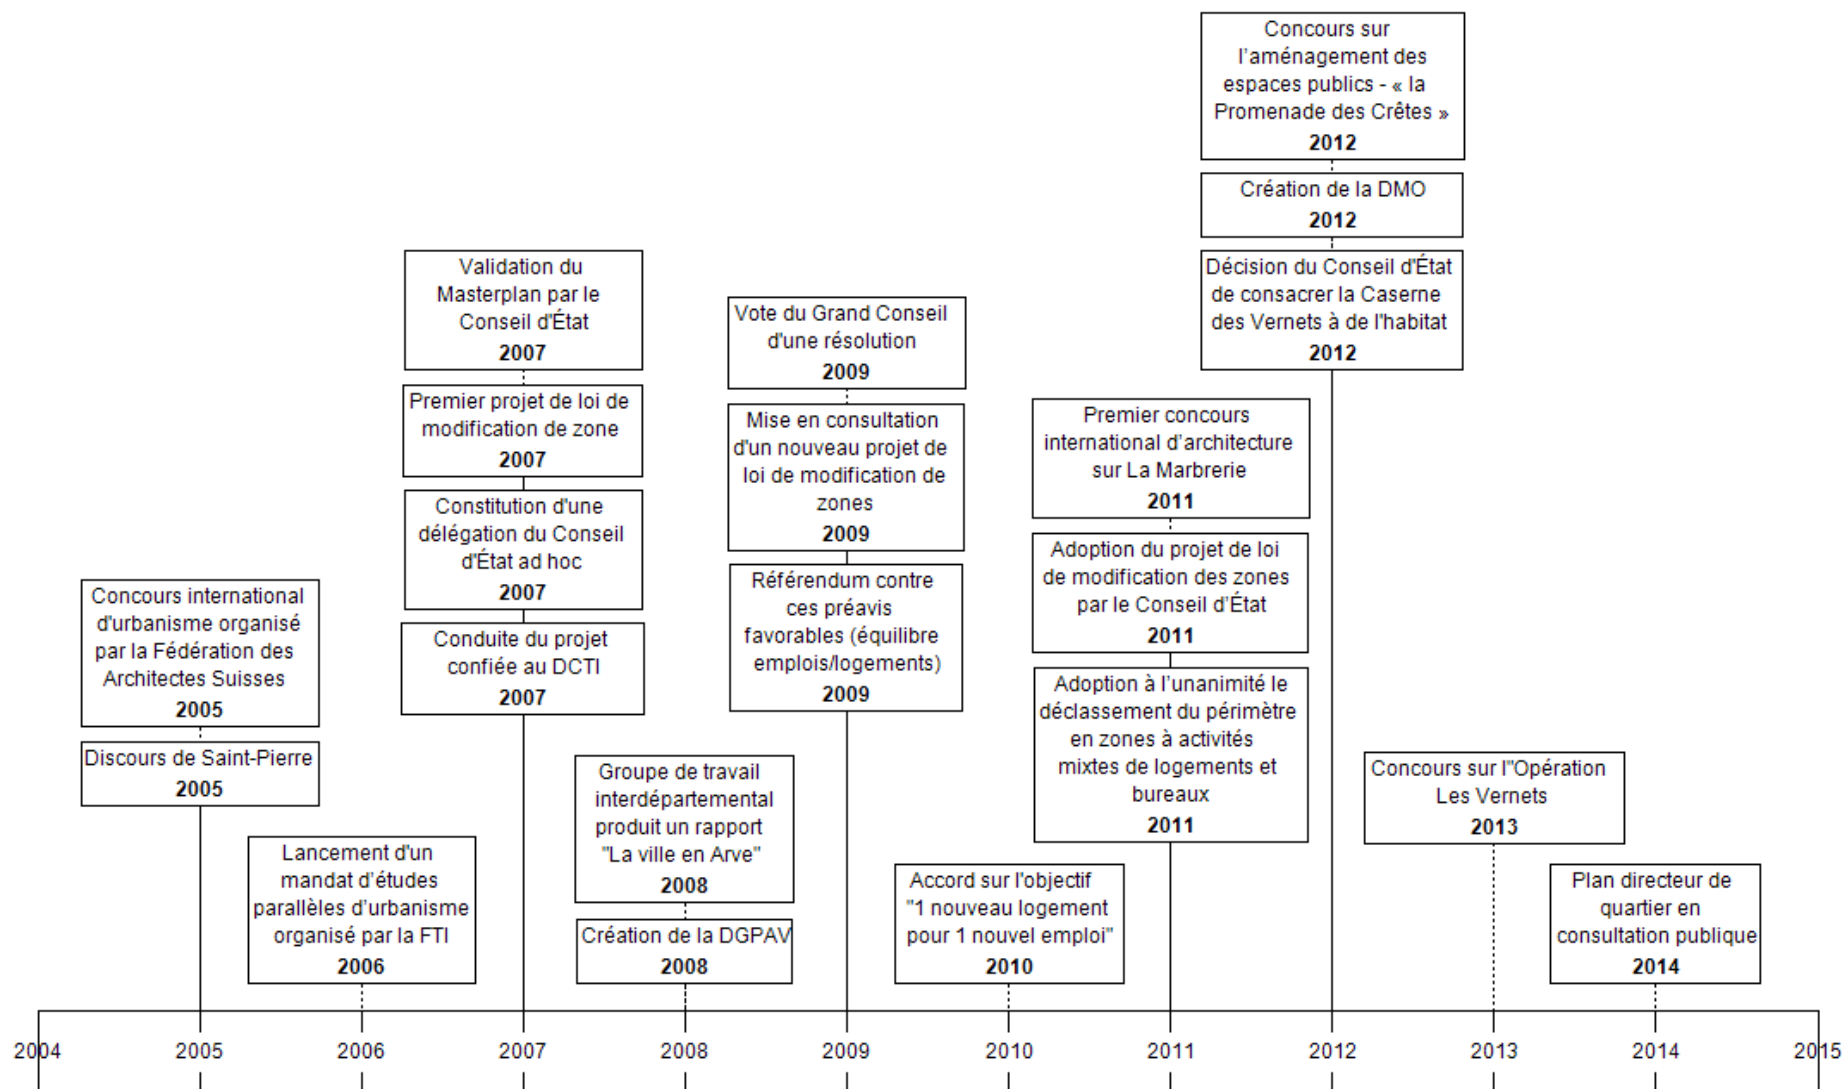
Concours international d'urbanisme organisé par la Fédération des Architectes Suisses
2005

Discours de Saint-Pierre
2005

Lancement d'un mandat d'études parallèles d'urbanisme organisé par la FTI
2006

Validation du Masterplan par le Conseil d'État
2007

Premier projet de loi de modification de zone
2007

Constitution d'une délégation du Conseil d'État ad hoc
2007

Conduite du projet confiée au DCTI
2007

Groupe de travail interdépartemental produit un rapport "La ville en Arve"
2008

Création de la DGPAV
2008

Vote du Grand Conseil d'une résolution
2009

Mise en consultation d'un nouveau projet de loi de modification de zones
2009

Référendum contre ces préavis favorables (équilibre emplois/logements)
2009

Accord sur l'objectif "1 nouveau logement pour 1 nouvel emploi"
2010

Premier concours international d'architecture sur La Marbrerie
2011

Adoption du projet de loi de modification des zones par le Conseil d'État
2011

Adoption à l'unanimité le déclassement du périmètre en zones à activités mixtes de logements et bureaux
2011

Concours sur l'aménagement des espaces publics - « la Promenade des Crêtes »
2012

Création de la DMO
2012

Décision du Conseil d'État de consacrer la Caserne des Vernets à de l'habitat
2012

Concours sur l"Opération Les Vernets
2013

Plan directeur de quartier en consultation publique
2014

2004 2005 2006 2007 2008 2009 2010 2011 2012 2013 2014 2015